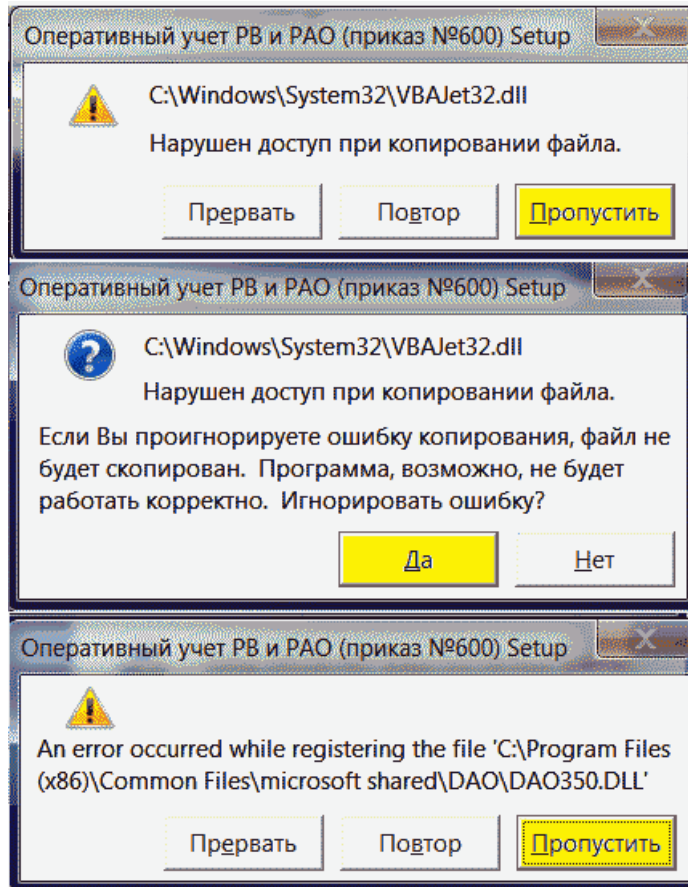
Оперативный учет РВ и РАО (приказ №600) Setup

C:\Windows\System32\VBAJet32.dll

Нарушен доступ при копировании файла.

Прервать Повтор Пропустить

Оперативный учет РВ и РАО (приказ №600) Setup

C:\Windows\System32\VBAJet32.dll

Нарушен доступ при копировании файла.

Если Вы проигнорируете ошибку копирования, файл не будет скопирован. Программа, возможно, не будет работать корректно. Игнорировать ошибку?

Да Нет

Оперативный учет РВ и РАО (приказ №600) Setup

An error occurred while registering the file 'C:\Program Files (x86)\Common Files\microsoft shared\DAO\DAO350.DLL'

Прервать Повтор Пропустить